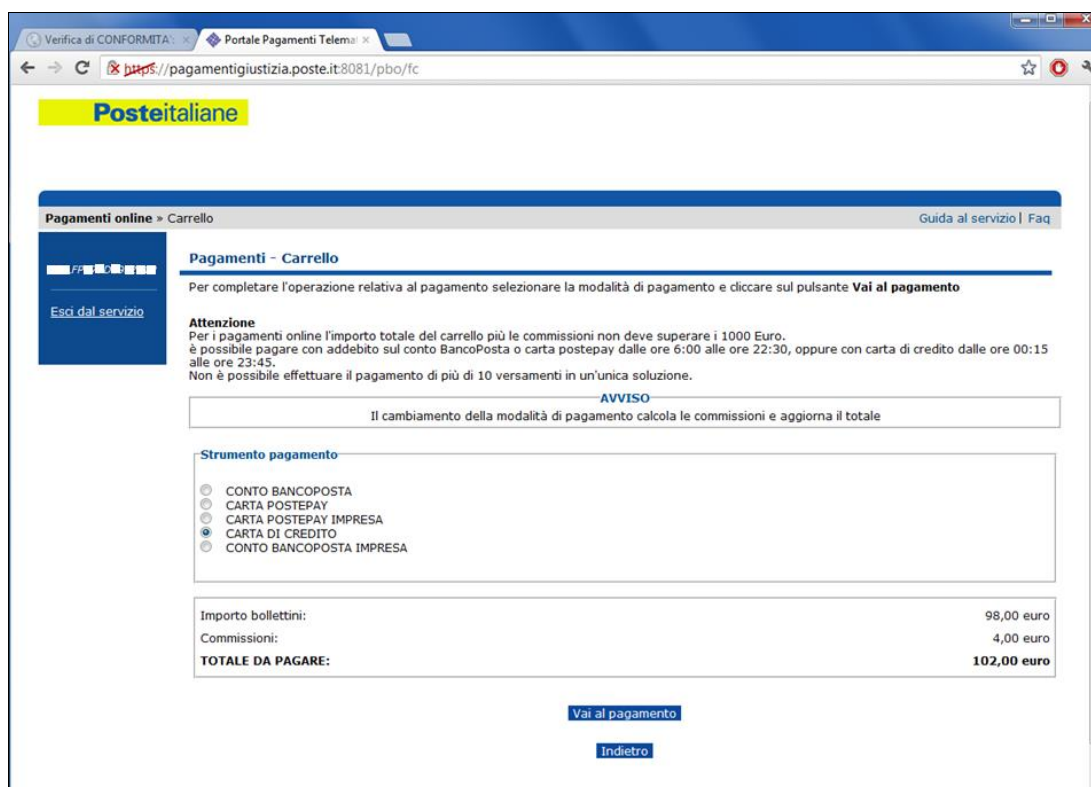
Verifica di CONFORMITA' ×
Portale Pagamenti Telema ×

https://pagamentigiustizia.poste.it:8081/pbo/fc

Posteitaliane

Pagamenti online » Carrello

Guida al servizio | Faq

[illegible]

Esci dal servizio

Pagamenti - Carrello

Per completare l'operazione relativa al pagamento selezionare la modalità di pagamento e cliccare sul pulsante **Vai al pagamento**

**Attenzione**
Per i pagamenti online l'importo totale del carrello più le commissioni non deve superare i 1000 Euro.
è possibile pagare con addebito sul conto BancoPosta o carta postepay dalle ore 6:00 alle ore 22:30, oppure con carta di credito dalle ore 00:15 alle ore 23:45.
Non è possibile effettuare il pagamento di più di 10 versamenti in un'unica soluzione.

AVVISO
Il cambiamento della modalità di pagamento calcola le commissioni e aggiorna il totale

Strumento pagamento

CONTO BANCOPOSTA
CARTA POSTEPAY
CARTA POSTEPAY IMPRESA
CARTA DI CREDITO
CONTO BANCOPOSTA IMPRESA

| | |
|---|---|
| Importo bollettini: | 98,00 euro |
| Commissioni: | 4,00 euro |
| **TOTALE DA PAGARE:** | **102,00 euro** |

Vai al pagamento

Indietro